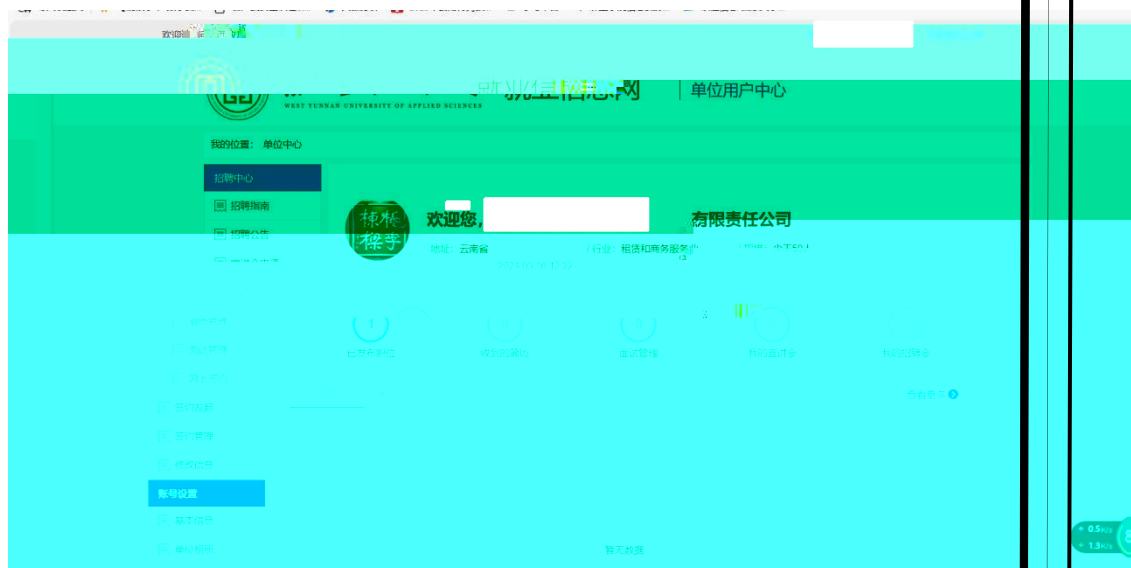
欢迎进

WEST YUNNAN UNIVERSITY OF APPLIED SCIENCES

就业信息网

单位用户中心

我的位置： 单位中心

招聘中心

招聘指南

招聘公告

欢迎您， 有限责任公司

地址： 云南省

行业： 租赁和商务服务业

2023-02-16 10:32

已发布职位

收到的简历

面试管理

我的宣讲会

我的招聘会

查看更多

账号设置

暂无数据

0.5K/s

1.3K/s